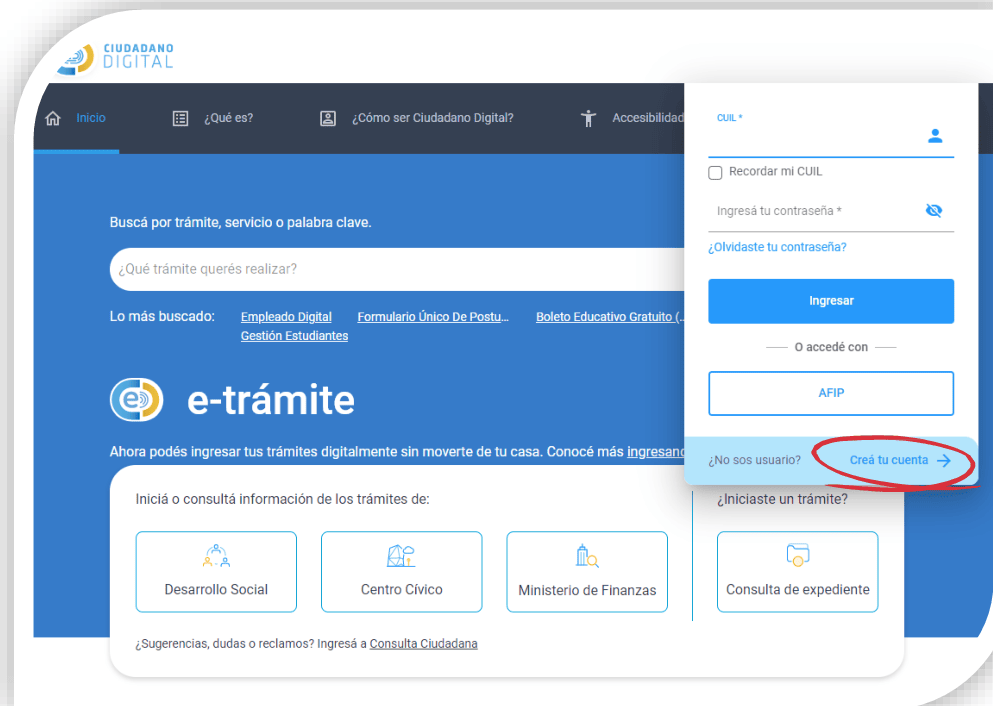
CIUDADANO DIGITAL

Inicio ¿Qué es? ¿Cómo ser Ciudadano Digital? Accesibilidad

CUIL *

Recordar mi CUIL

Ingresá tu contraseña *

¿Olvidaste tu contraseña?

Ingresar

O accedé con

AFIP

¿No sos usuario? Creá tu cuenta

Buscá por trámite, servicio o palabra clave.

¿Qué trámite querés realizar?

Lo más buscado: Empleado Digital Formulario Único De Postu... Boleto Educativo Gratuito (... Gestión Estudiantes

e-trámite

Ahora podés ingresar tus trámites digitalmente sin moverte de tu casa. Conocé más ingresand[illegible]

Iniciá o consultá información de los trámites de:

Desarrollo Social

Centro Cívico

Ministerio de Finanzas

¿Iniciaste un trámite?

Consulta de expediente

¿Sugerencias, dudas o reclamos? Ingresá a Consulta Ciudadana